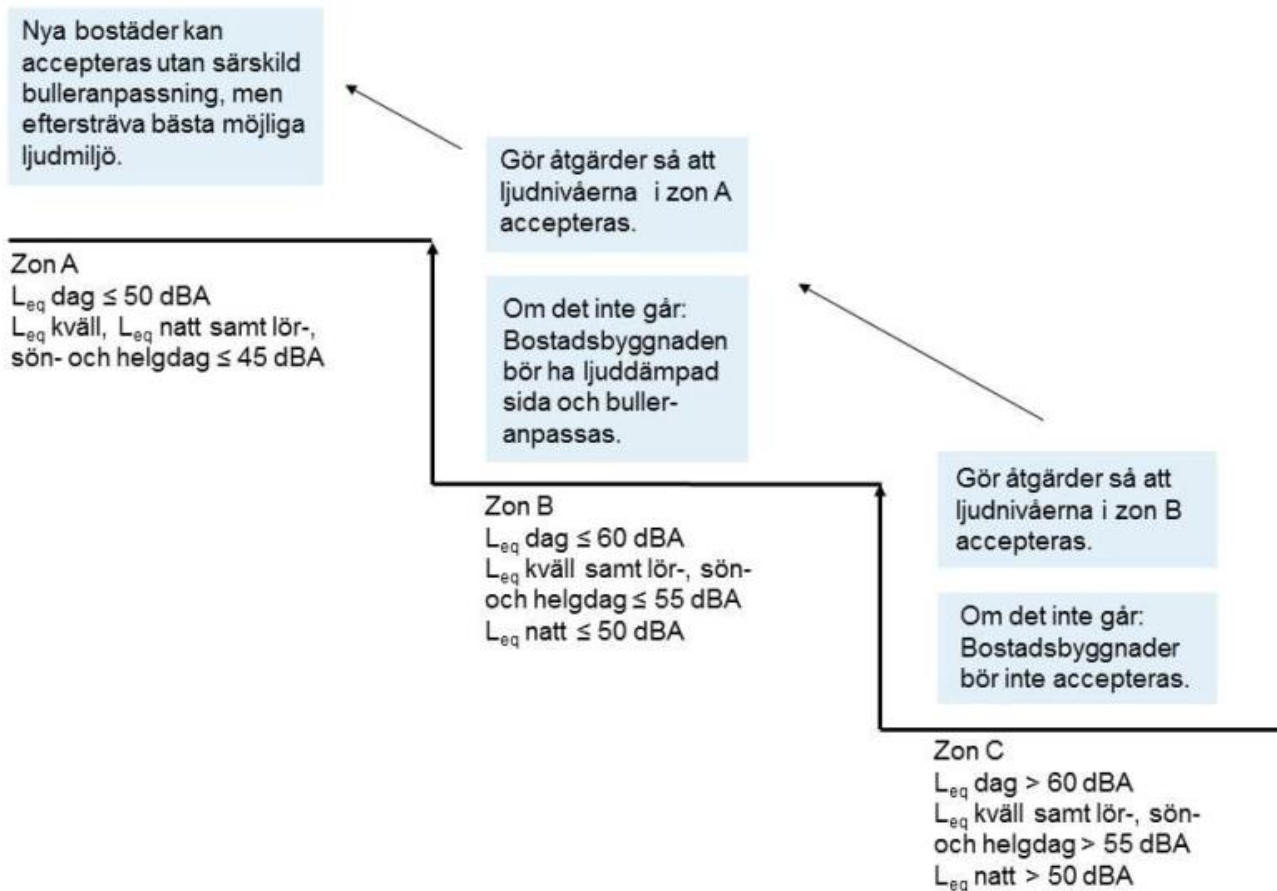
Nya bostäder kan accepteras utan särskild bulleranpassning, men eftersträva bästa möjliga ljudmiljö.

Gör åtgärder så att ljudnivåerna i zon A accepteras.

Zon A
$L_{eq}$ dag ≤ 50 dBA
$L_{eq}$ kväll, $L_{eq}$ natt samt lör-, sön- och helgdag ≤ 45 dBA

Om det inte går: Bostadsbyggnaden bör ha ljuddämpad sida och bulleranpassas.

Gör åtgärder så att ljudnivåerna i zon B accepteras.

Zon B
$L_{eq}$ dag ≤ 60 dBA
$L_{eq}$ kväll samt lör-, sön- och helgdag ≤ 55 dBA
$L_{eq}$ natt ≤ 50 dBA

Om det inte går: Bostadsbyggnader bör inte accepteras.

Zon C
$L_{eq}$ dag > 60 dBA
$L_{eq}$ kväll samt lör-, sön- och helgdag > 55 dBA
$L_{eq}$ natt > 50 dBA